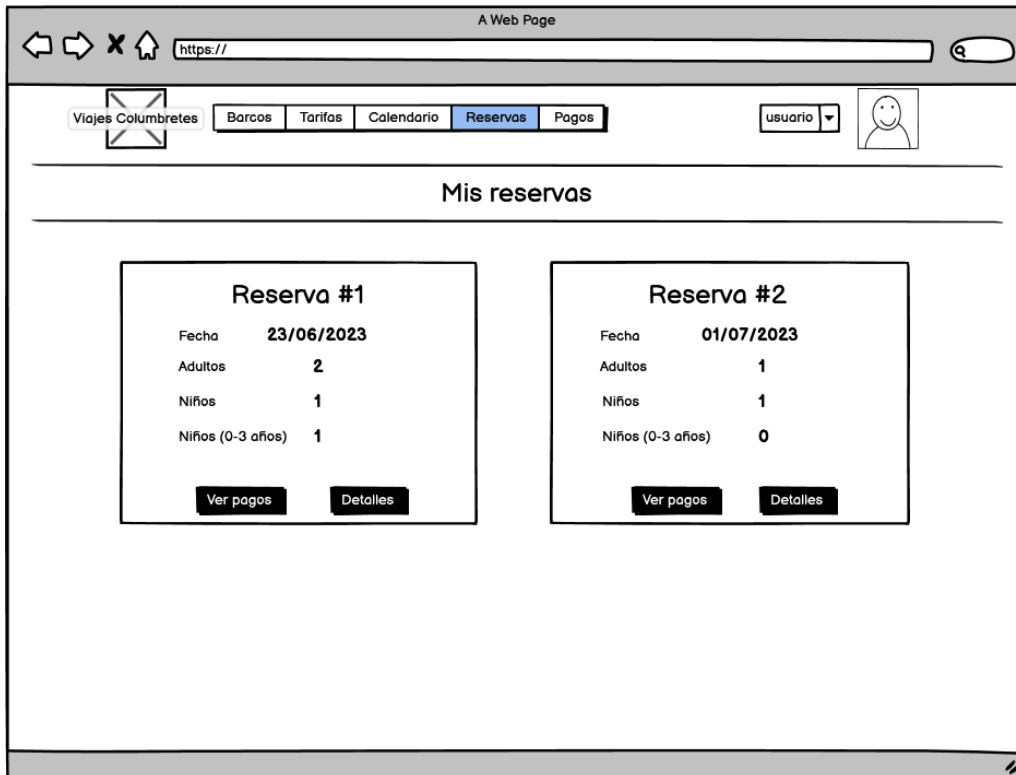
A Web Page

https://

Viajes Columbretes

Barcos | Tarifas | Calendario | Reservas | Pagos

usuario

Mis reservas

Reserva #1

Fecha 23/06/2023

Adultos 2

Niños 1

Niños (0-3 años) 1

Ver pagos

Detalles

Reserva #2

Fecha 01/07/2023

Adultos 1

Niños 1

Niños (0-3 años) 0

Ver pagos

Detalles